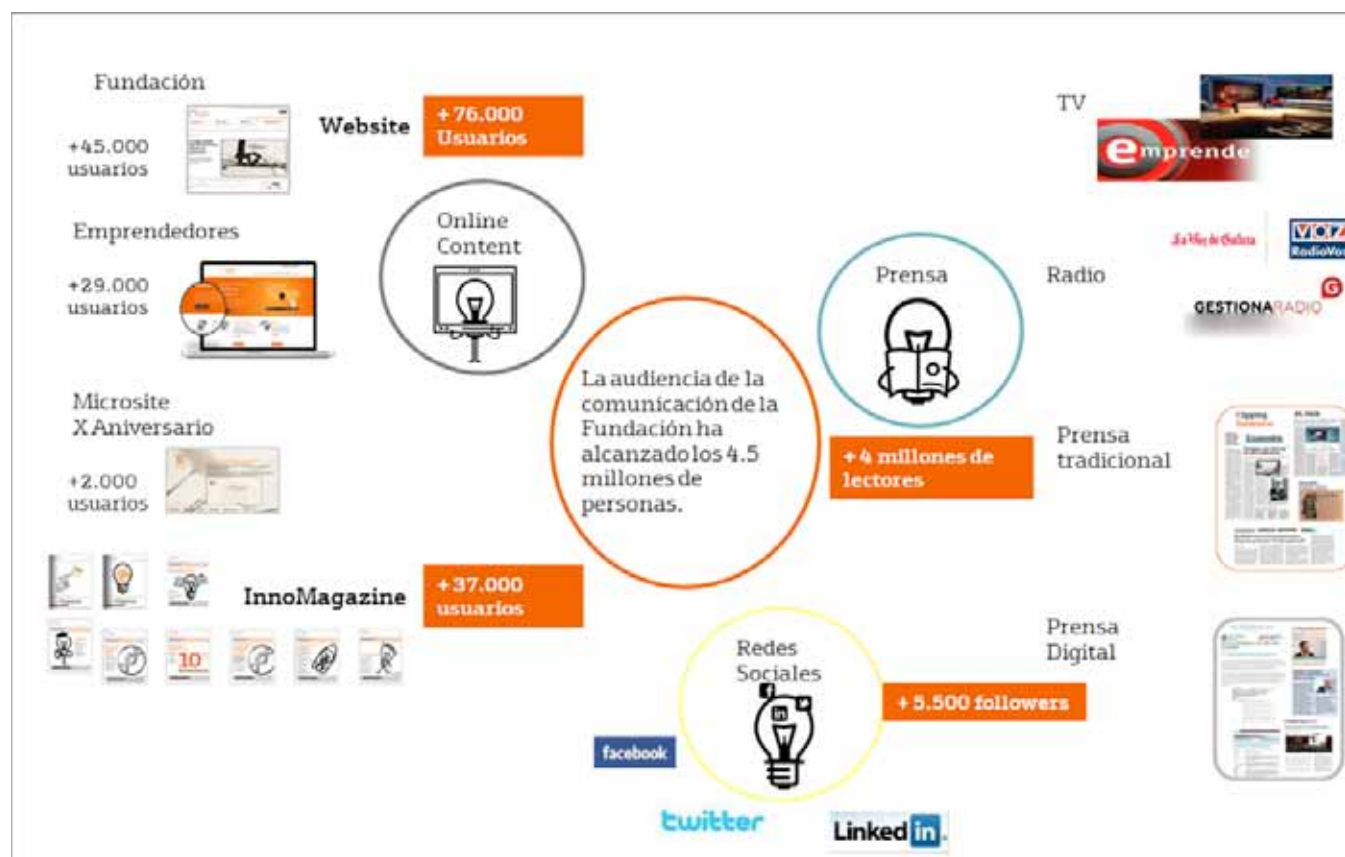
Fundación

+45.000 usuarios

Website

+ 76.000 Usuarios

Emprendedores

+29.000 usuarios

Online Content

Microsite X Aniversario

+2.000 usuarios

InnoMagazine

+ 37.000 usuarios

La audiencia de la comunicación de la Fundación ha alcanzado los 4.5 millones de personas.

TV

emprende

Prensa

Radio

La Voz de Galicia

VOZ RadioVoz

GESTIONARADIO

+ 4 millones de lectores

Prensa tradicional

Prensa Digital

Redes Sociales

+ 5.500 followers

facebook

twitter

LinkedIn.